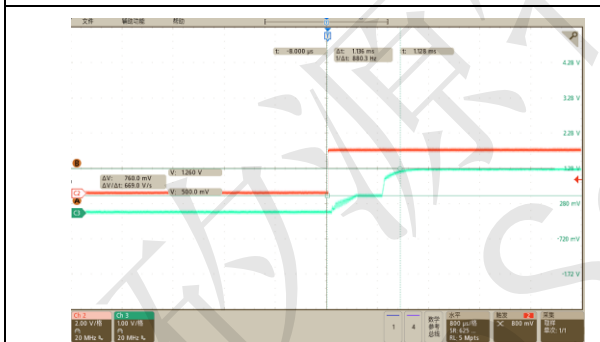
文件 辅助功能 帮助

t: -8.000 μs
Δt: 1.136 ms
1/Δt: 880.3 Hz
t: 1.128 ms

4.28 V
3.28 V
2.28 V
1.28 V
280 mV
-720 mV
-1.72 V

V: 1.260 V
ΔV: 760.0 mV
ΔV/Δt: 669.0 V/s
V: 500.0 mV

C2
C3

Ch 2
2.00 V/格
20 MHz
Ch 3
1.00 V/格
20 MHz

1
4
数学
参考
总线

水平
800 μs/格
SR: 625
RL: 5 Mpts

触发
800 mV

采集
取样
採次: 1/1